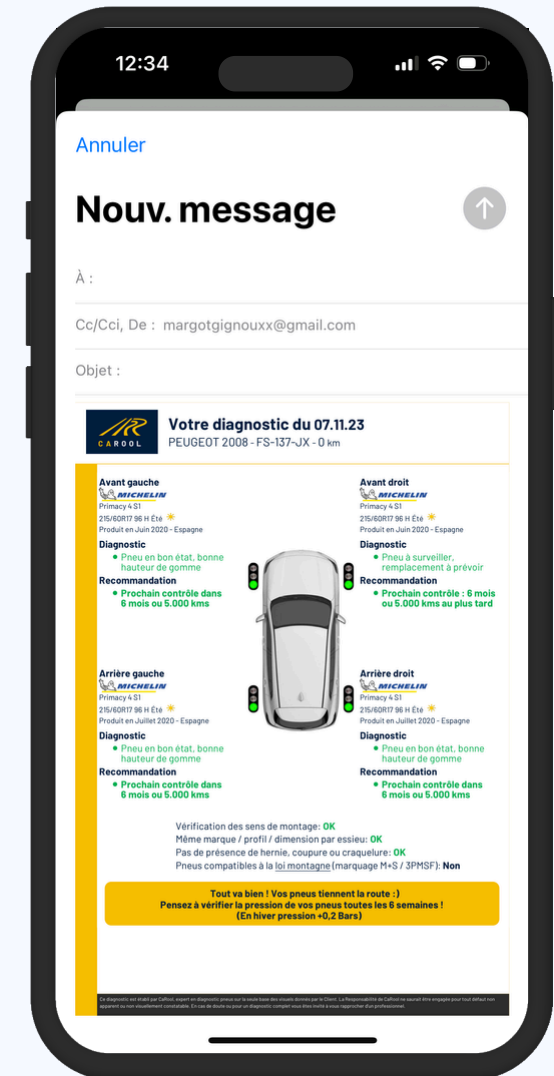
12:34

Annuler

Nouv. message

À :

Cc/Cci, De : margotgignouxx@gmail.com

Objet :

CAROOL

Votre diagnostic du 07.11.23
PEUGEOT 2008 - FS-137-JX - 0 km

Avant gauche
MICHELIN
Primacy 4 S1
215/60R17 96 H Été
Produit en Juin 2020 - Espagne
Diagnostic
• Pneu en bon état, bonne hauteur de gomme
Recommandation
• Prochain contrôle dans 6 mois ou 5.000 kms

Avant droit
MICHELIN
Primacy 4 S1
215/60R17 96 H Été
Produit en Juin 2020 - Espagne
Diagnostic
• Pneu à surveiller, remplacement à prévoir
Recommandation
• Prochain contrôle : 6 mois ou 5.000 kms au plus tard

Arrière gauche
MICHELIN
Primacy 4 S1
215/60R17 96 H Été
Produit en Juillet 2020 - Espagne
Diagnostic
• Pneu en bon état, bonne hauteur de gomme
Recommandation
• Prochain contrôle dans 6 mois ou 5.000 kms

Arrière droit
MICHELIN
Primacy 4 S1
215/60R17 96 H Été
Produit en Juillet 2020 - Espagne
Diagnostic
• Pneu en bon état, bonne hauteur de gomme
Recommandation
• Prochain contrôle dans 6 mois ou 5.000 kms

Vérification des sens de montage: OK
Même marque / profil / dimension par essieu: OK
Pas de présence de hernie, coupure ou craquelure: OK
Pneus compatibles à la loi montagne (marquage M+S / 3PMSF): Non

Tout va bien ! Vos pneus tiennent la route :)
Pensez à vérifier la pression de vos pneus toutes les 6 semaines !
(En hiver pression +0,2 Bars)

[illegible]